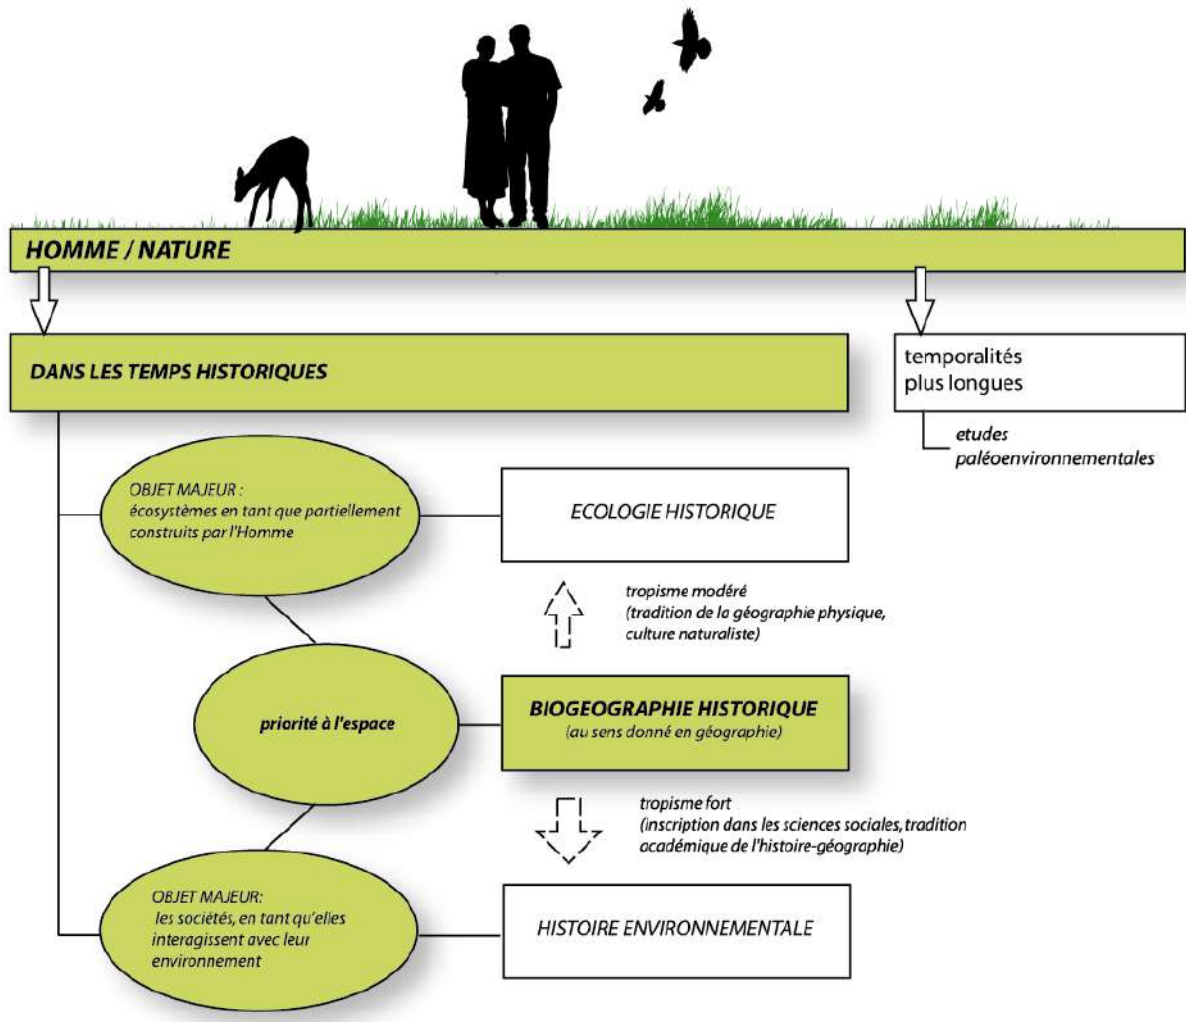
HOMME / NATURE

DANS LES TEMPS HISTORIQUES

temporalités plus longues

etudes paléoenvironnementales

OBJET MAJEUR : écosystèmes en tant que partiellement construits par l'Homme

ECOLOGIE HISTORIQUE

tropisme modéré (tradition de la géographie physique, culture naturaliste)

priorité à l'espace

BIOGEOGRAPHIE HISTORIQUE
(au sens donné en géographie)

tropisme fort (inscription dans les sciences sociales, tradition académique de l'histoire-géographie)

OBJET MAJEUR: les sociétés, en tant qu'elles interagissent avec leur environnement

HISTOIRE ENVIRONNEMENTALE